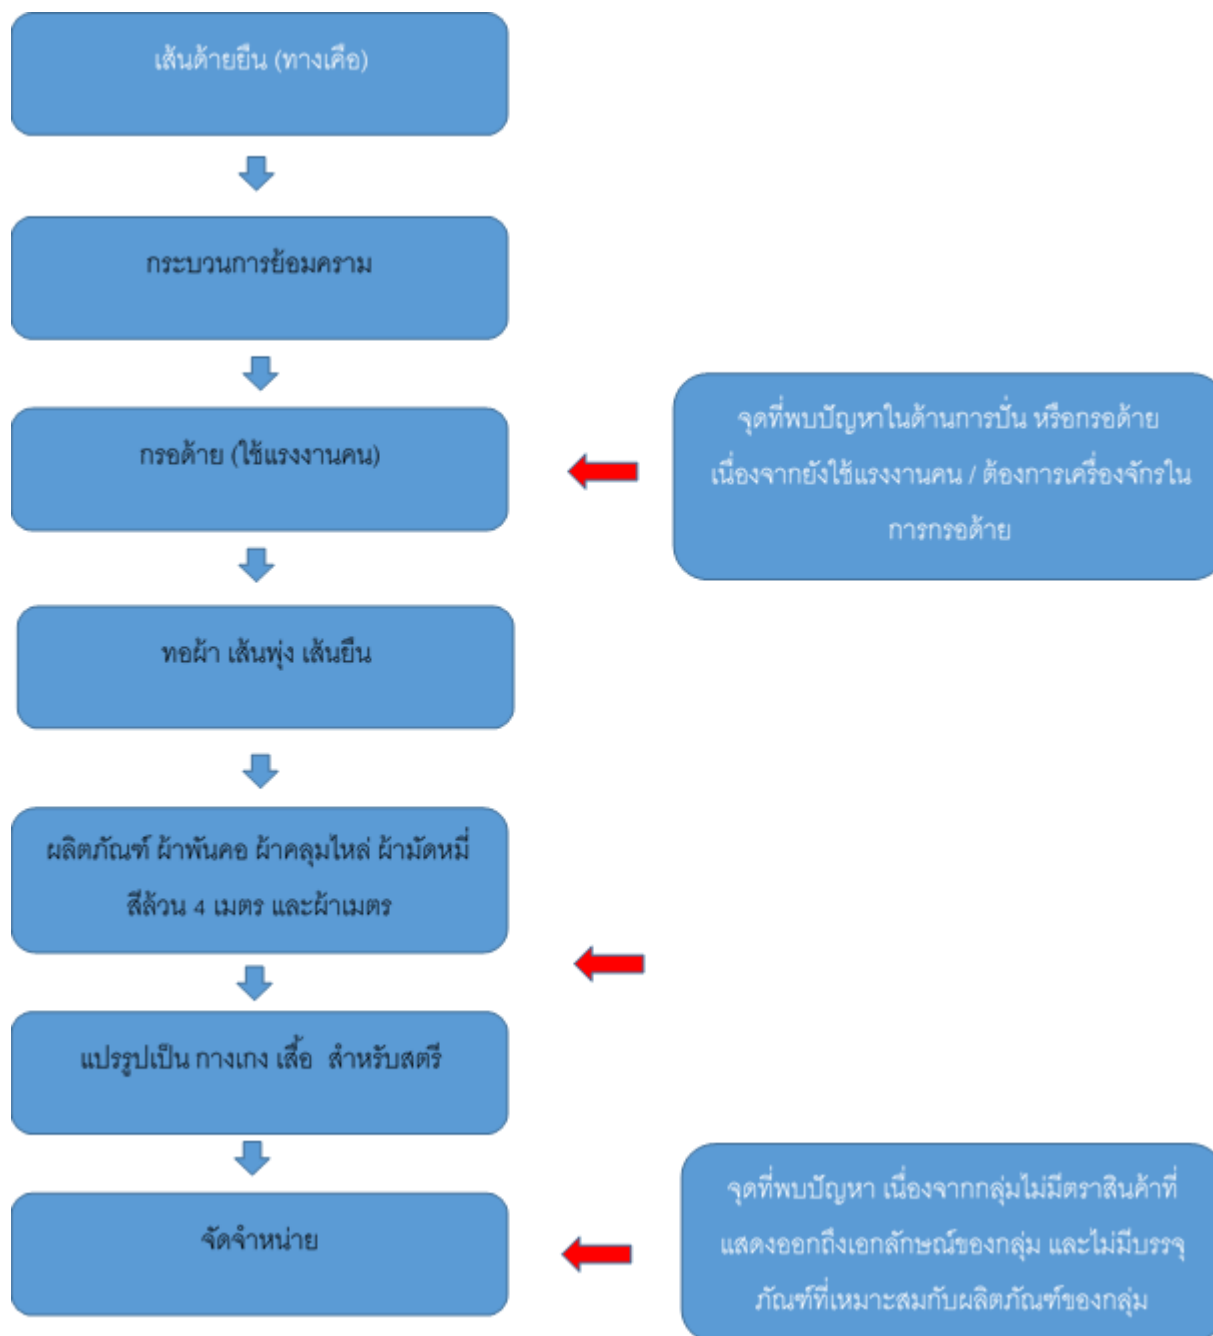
เส้นด้ายยืน (ทางเคือ)

กระบวนการย้อมคราม

กรอด้าย (ใช้แรงงานคน)

จุดที่พบปัญหาในด้านการปั่น หรือกรอด้าย เนื่องจากยังใช้แรงงานคน / ต้องการเครื่องจักรในการกรอด้าย

ทอผ้า เส้นพุ่ง เส้นยืน

ผลิตภัณฑ์ ผ้าพันคอ ผ้าคลุมไหล่ ผ้ามัดหมี่สีล้วน 4 เมตร และผ้าเมตร

แปรรูปเป็น กางเกง เสื้อ สำหรับสตรี

จัดจำหน่าย

จุดที่พบปัญหา เนื่องจากกลุ่มไม่มีตราสินค้าที่แสดงออกถึงเอกลักษณ์ของกลุ่ม และไม่มีบรรจุภัณฑ์ที่เหมาะสมกับผลิตภัณฑ์ของกลุ่ม